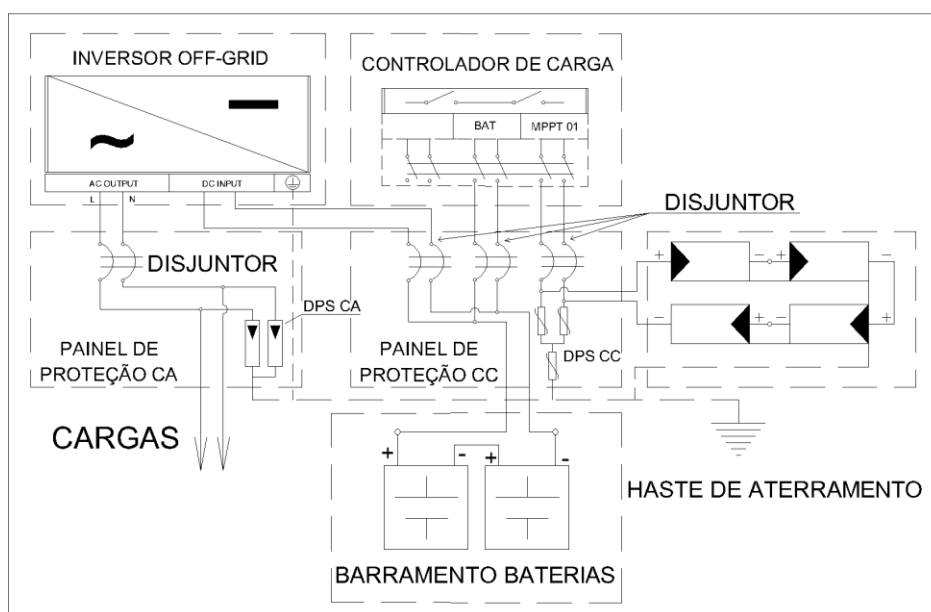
INVERSOR OFF-GRID

~

AC OUTPUT

DC INPUT

L N

CONTROLADOR DE CARGA

BAT

MPPT 01

DISJUNTOR

DISJUNTOR

DPS CA

PAINEL DE PROTEÇÃO CA

PAINEL DE PROTEÇÃO CC

DPS CC

+ - + -

- + - +

CARGAS

+ - + -

HASTE DE ATERRAMENTO

BARRAMENTO BATERIAS